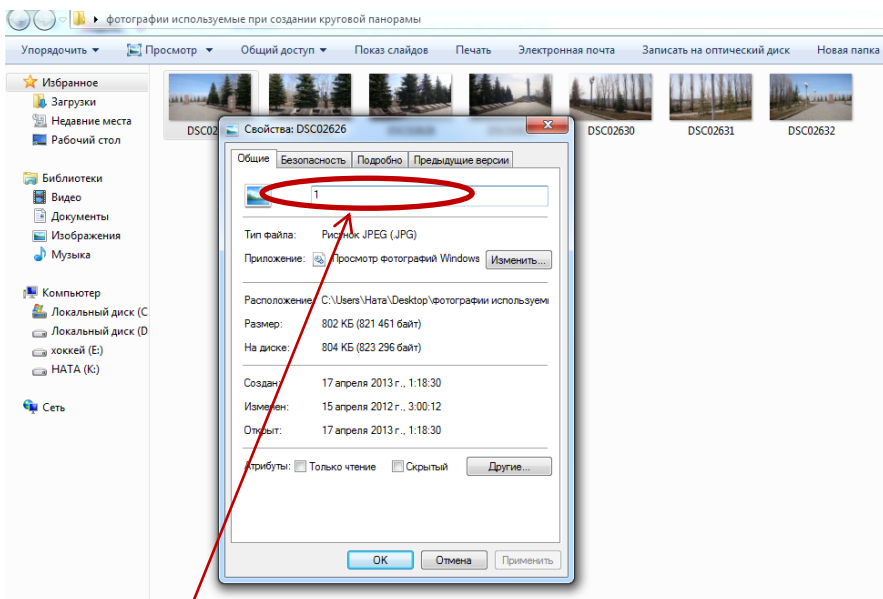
фотографии используемые при создании круговой панорамы

Упорядочить ▾ Просмотр ▾ Общий доступ ▾ Показ слайдов Печать Электронная почта Записать на оптический диск Новая папка

Избранное
Загрузки
Недавние места
Рабочий стол

Библиотеки
Видео
Документы
Изображения
Музыка

Компьютер
Локальный диск (C
Локальный диск (D
хоккей (E:)
НАТА (K:)

Сеть

DSC02 DSC02630 DSC02631 DSC02632

Свойства: DSC02626

Общие | Безопасность | Подробно | Предыдущие версии

1

Тип файла: Рисунок JPEG (.JPG)
Приложение: Просмотр фотографий Windows Изменить...

Расположение: C:\Users\Ната\Desktop\фотографии используемы
Размер: 802 КБ (821 461 байт)
На диске: 804 КБ (823 296 байт)

Создан: 17 апреля 2013 г., 1:18:30
Изменен: 15 апреля 2012 г., 3:00:12
Открыт: 17 апреля 2013 г., 1:18:30

Атрибуты: Только чтение Скрытый Другие...

ОК Отмена Применить